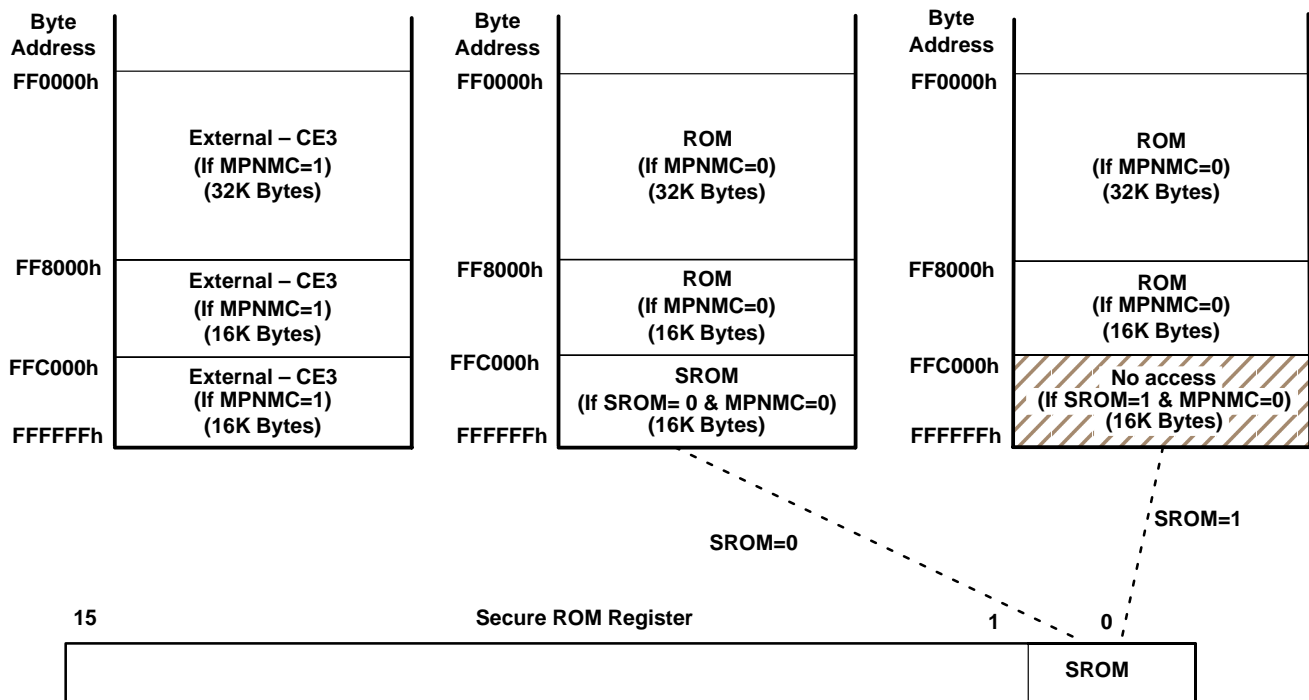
Byte Address
FF0000h
FF8000h
FFC000h
FFFFFFh

External – CE3
(If MPNMC=1)
(32K Bytes)

External – CE3
(If MPNMC=1)
(16K Bytes)

External – CE3
(If MPNMC=1)
(16K Bytes)

Byte Address
FF0000h
FF8000h
FFC000h
FFFFFFh

ROM
(If MPNMC=0)
(32K Bytes)

ROM
(If MPNMC=0)
(16K Bytes)

SROM
(If SROM= 0 & MPNMC=0)
(16K Bytes)

Byte Address
FF0000h
FF8000h
FFC000h
FFFFFFh

ROM
(If MPNMC=0)
(32K Bytes)

ROM
(If MPNMC=0)
(16K Bytes)

No access
(If SROM=1 & MPNMC=0)
(16K Bytes)

SROM=1

SROM=0

15
Secure ROM Register
1
0

SROM